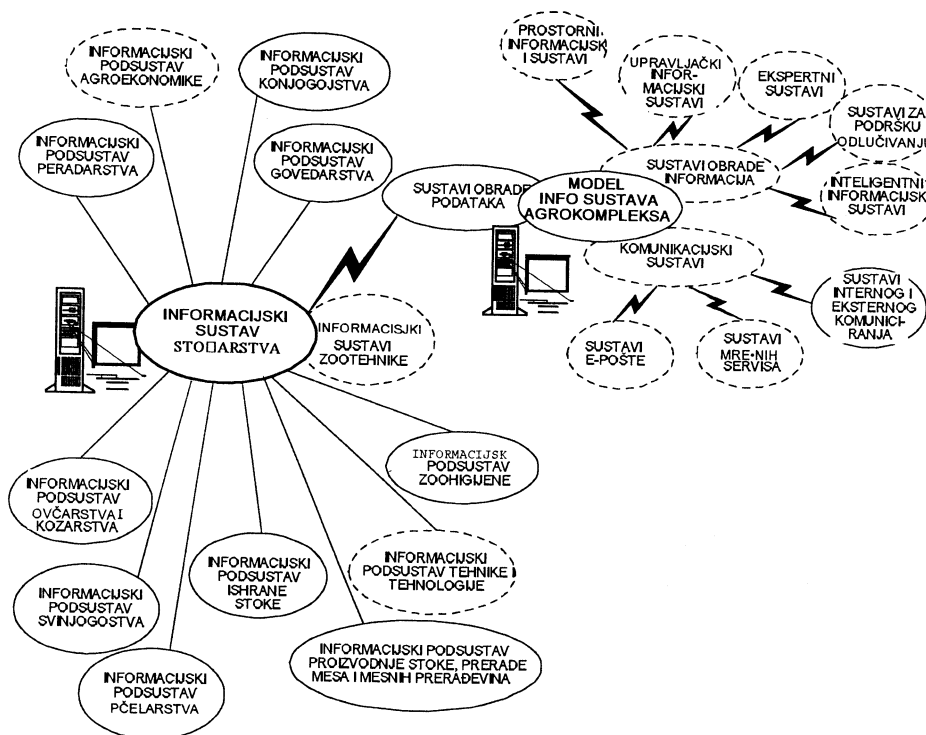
INFORMACIJSKI PODSUSTAV AGROEKONOMIKE

INFORMACIJSKI PODSUSTAV KONJOGOJSTVA

INFORMACIJSKI PODSUSTAV PERADARSTVA

INFORMACIJSKI PODSUSTAV GOVEDARSTVA

PROSTORNI INFORMACIJSKI SUSTAVI

UPRAVLJAČKI INFORMACIJSKI SUSTAVI

EKSPERTNI SUSTAVI

SUSTAVI ZA PODRŠKU ODLUČIVANJU

SUSTAVI OBRADE INFORMACIJA

MODEL INFO SUSTAVA AGROKOMPLEKSA

SUSTAVI OBRADE PODATAKA

INTELIGENTNI INFORMACIJSKI SUSTAVI

KOMUNIKACIJSKI SUSTAVI

SUSTAVI INTERNOG I EKSTERNOG KOMUNICIRANJA

INFORMACIJSKI SUSTAV STO□ARSTVA

INFORMACIJSKI SUSTAVI ZOOTEHNIKE

SUSTAVI E-POŠTE

SUSTAVI MRE□NIH SERVISA

INFORMACIJSK PODSUSTAV ZOOHIGIJENE

INFORMACIJSKI PODSUSTAV OVČARSTVA I KOZARSTVA

INFORMACIJSKI PODSUSTAV ISHRANE STOKE

INFORMACIJSKI PODSUSTAV TEHNIKE I TEHNOLOGIJE

INFORMACIJSKI PODSUSTAV SVINJOGOSTVA

INFORMACIJSKI PODSUSTAV PROIZVODNJE STOKE, PRERADE MESA I MESNIH PRERAĐEVINA

INFORMACIJSKI PODSUSTAV PČELARSTVA